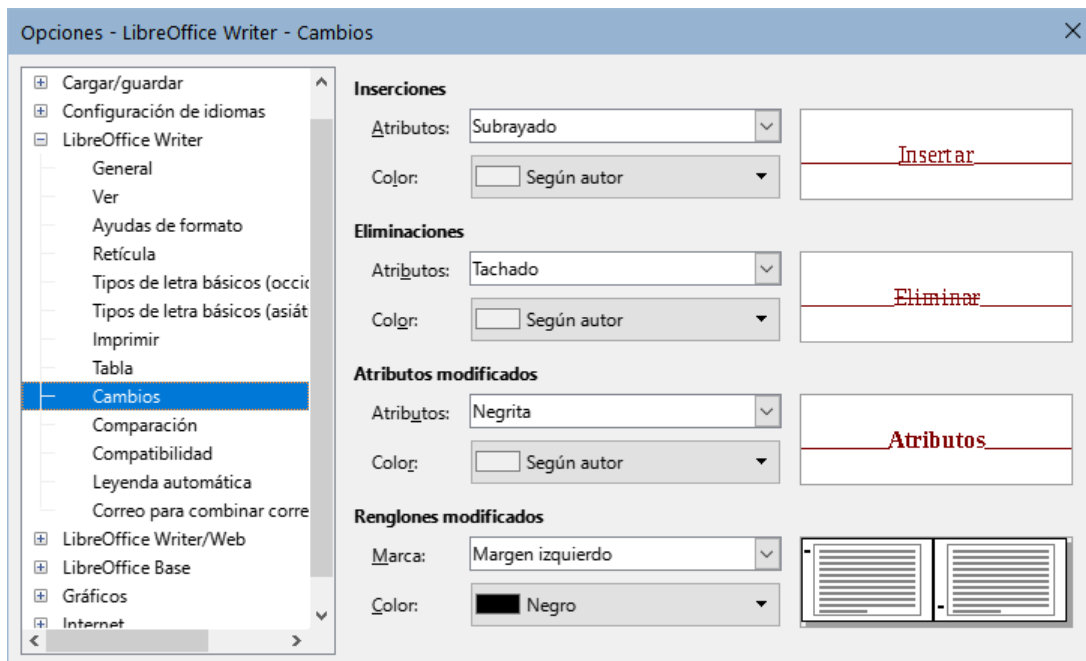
Opciones - LibreOffice Writer - Cambios

Cargar/guardar
Configuración de idiomas
LibreOffice Writer
General
Ver
Ayudas de formato
Retícula
Tipos de letra básicos (occic
Tipos de letra básicos (asiát
Imprimir
Tabla
Cambios
Comparación
Compatibilidad
Leyenda automática
Correo para combinar corre
LibreOffice Writer/Web
LibreOffice Base
Gráficos
Internet

Inserciones
Atributos: Subrayado
Color: Según autor
Insertar

Eliminaciones
Atributos: Tachado
Color: Según autor
Eliminar

Atributos modificados
Atributos: Negrita
Color: Según autor
Atributos

Renglones modificados
Marca: Margen izquierdo
Color: Negro